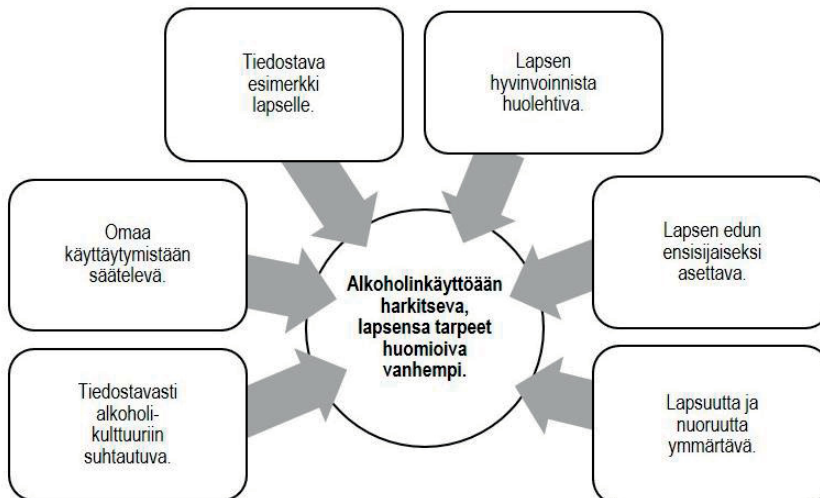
Tiedostava esimerkki lapselle.

Lapsen hyvinvoinnista huolehtiva.

Omaa käyttäytymistään säätelevä.

Alkoholinkäyttöään harkitseva, lapsensa tarpeet huomioiva vanhempi.

Lapsen edun ensisijaiseksi asettava.

Tiedostavasti alkoholikulttuuriin suhtautuva.

Lapsuutta ja nuoruutta ymmärtävä.